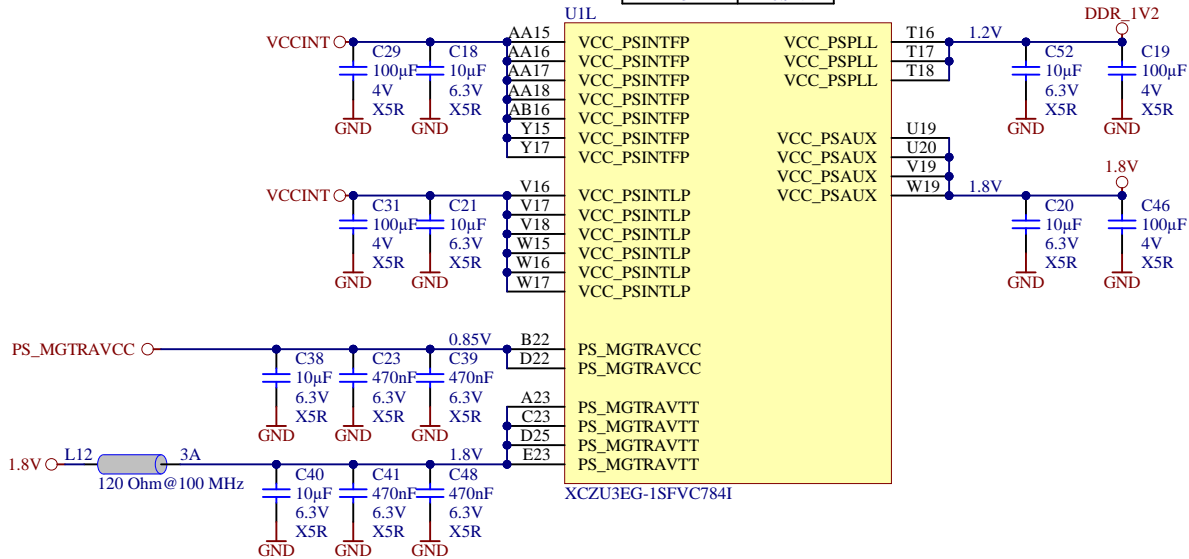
U1L

VCCINT
C29 100µF 4V X5R GND
C18 10µF 6.3V X5R GND

AA15 VCC_PSINTFP
AA16 VCC_PSINTFP
AA17 VCC_PSINTFP
AA18 VCC_PSINTFP
AB16 VCC_PSINTFP
Y15 VCC_PSINTFP
Y17 VCC_PSINTFP

VCCINT
C31 100µF 4V X5R GND
C21 10µF 6.3V X5R GND

V16 VCC_PSINTLP
V17 VCC_PSINTLP
V18 VCC_PSINTLP
W15 VCC_PSINTLP
W16 VCC_PSINTLP
W17 VCC_PSINTLP

PS_MGTRAVCC
0.85V
C38 10µF 6.3V X5R GND
C23 470nF 6.3V X5R GND
C39 470nF 6.3V X5R GND

B22 PS_MGTRAVCC
D22 PS_MGTRAVCC

A23 PS_MGTRAVTT
C23 PS_MGTRAVTT
D25 PS_MGTRAVTT
E23 PS_MGTRAVTT

1.8V L12 3A
120 Ohm@100 MHz
1.8V
C40 10µF 6.3V X5R GND
C41 470nF 6.3V X5R GND
C48 470nF 6.3V X5R GND

XCZU3EG-1SFVC784I

VCC_PSPLL T16
VCC_PSPLL T17
VCC_PSPLL T18
1.2V
DDR_1V2
C52 10µF 6.3V X5R GND
C19 100µF 4V X5R GND

VCC_PSAUX U19
VCC_PSAUX U20
VCC_PSAUX V19
VCC_PSAUX W19
1.8V
1.8V
C20 10µF 6.3V X5R GND
C46 100µF 4V X5R GND